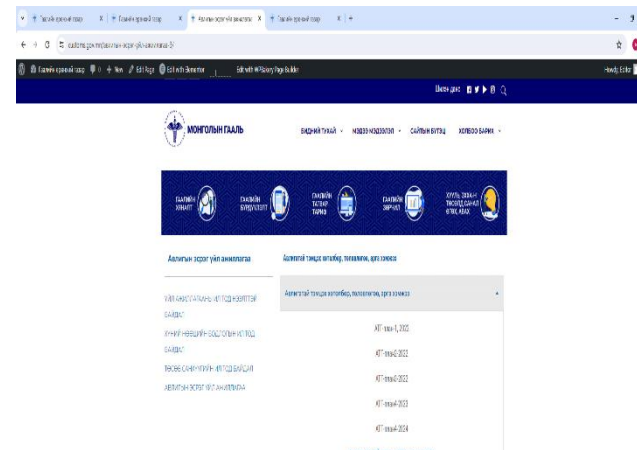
Гаалийн ерөнхий газар | Гаалийн ерөнхий газар | Авлигын эсрэг үйл ажиллагаа | Гаалийн ерөнхий газар

customs.gov.mn/

Гаалийн ерөнхий газар | New | Edit Page | Edit with Elementor | Edit with WPBakery Page Builder | Howdy, Editor

Шилэн данс

МОНГОЛЫН ГААЛЬ

БИДНИЙ ТУХАЙ | МЭДЭЭ МЭДЭЭЛЭЛ | САЙТЫН БҮТЭЦ | ХОЛБОО БАРИХ

ГААЛИЙН ХЯНАЛТ | ГААЛИЙН БҮРДҮҮЛЭЛТ | ГААЛИЙН ТАТВАР ТАРИФ | ГААЛИЙН ЗӨРЧИЛ | ХУУЛЬ ЗӨРЧСӨН ТАЛААР ЗАНУУЛ ӨГӨХ, АВАХ

Авлигын эсрэг үйл ажиллагаа

ҮЙЛ АЖИЛЛАГААНЫ ИЛ ТОД БАЙДАЛ

ХҮНИЙ НӨӨЦИЙН ИЛ ТОД БАЙДАЛ

ТӨСӨВ САНХҮҮГИЙН ИЛ ТОД БАЙДАЛ

АВЛИГЫН ЭСРЭГ ҮЙЛ АЖИЛЛАГАА

Авлигатай тэмцэх хөтөлбөр, төлөвлөгөө, арга хэмжээ

Авлигатай тэмцэх хөтөлбөр, төлөвлөгөө, арга хэмжээ

АТ-тайлан-1-2022

АТ-тайлан-2-2022

АТ-тайлан-3-2022

АТ-тайлан-4-2022

АТ-тайлан-2024